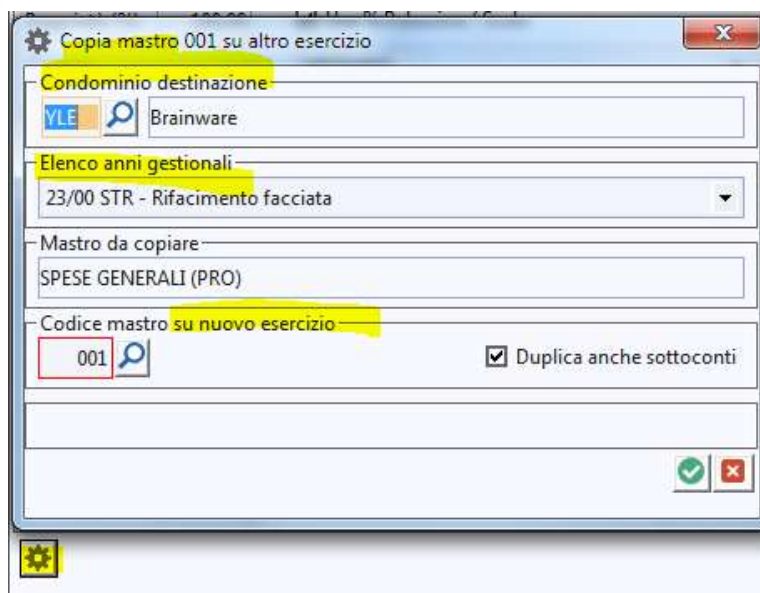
Copia mastro 001 su altro esercizio

Condominio destinazione

YLE

Brainware

Elenco anni gestionali

23/00 STR - Rifacimento facciata

Mastro da copiare

SPESE GENERALI (PRO)

Codice mastro su nuovo esercizio

001

Duplica anche sottoconti